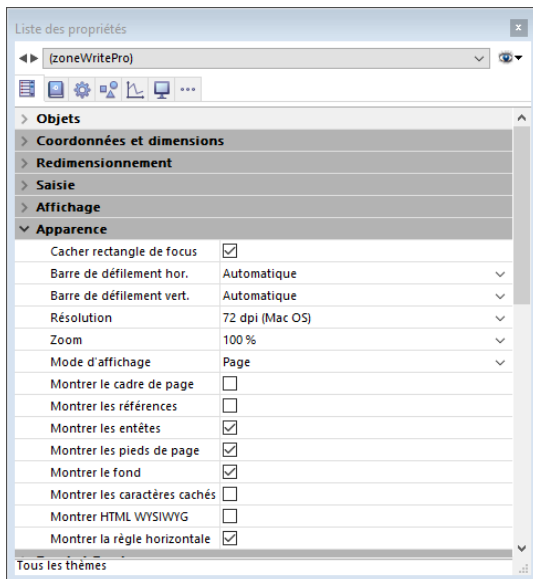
Liste des propriétés

(zoneWritePro)

Objets
Coordonnées et dimensions
Redimensionnement
Saisie
Affichage
Apparence

| | |
|---|---|
| Cacher rectangle de focus | ☑ |
| Barre de défilement hor. | Automatique |
| Barre de défilement vert. | Automatique |
| Résolution | 72 dpi (Mac OS) |
| Zoom | 100 % |
| Mode d'affichage | Page |
| Montrer le cadre de page | ☐ |
| Montrer les références | ☐ |
| Montrer les entêtes | ☑ |
| Montrer les pieds de page | ☑ |
| Montrer le fond | ☑ |
| Montrer les caractères cachés | ☐ |
| Montrer HTML WYSIWYG | ☐ |
| Montrer la règle horizontale | ☑ |

Tous les thèmes